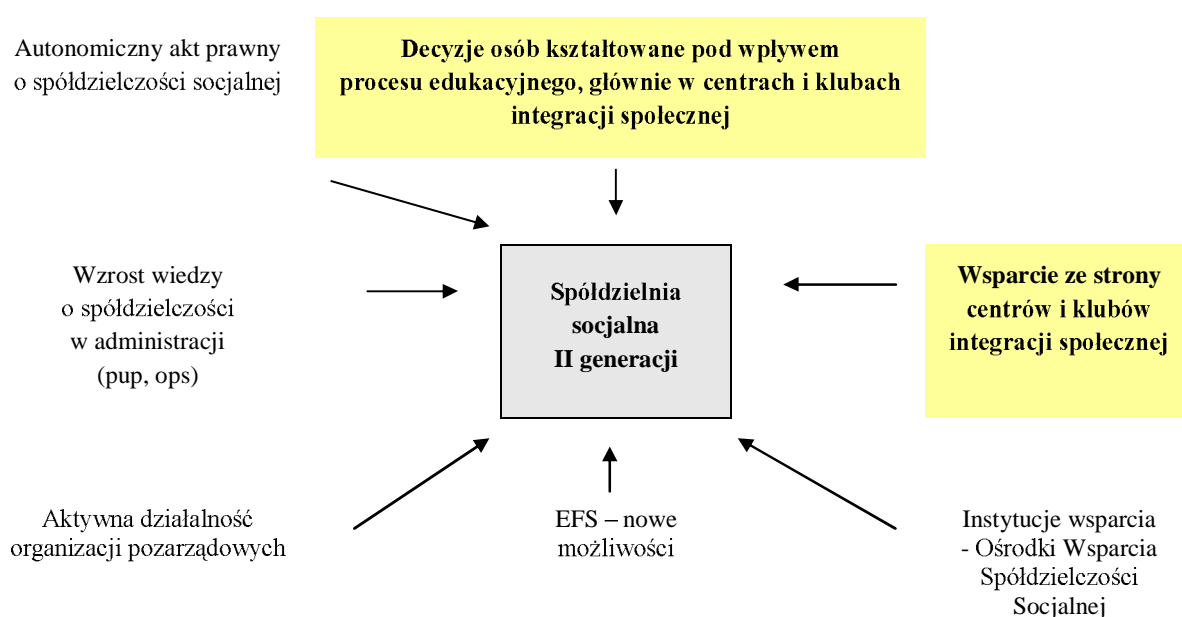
Autonomiczny akt prawny o spółdzielczości socjalnej

Decyzje osób kształtowane pod wpływem procesu edukacyjnego, głównie w centrach i klubach integracji społecznej

Wzrost wiedzy o spółdzielczości w administracji (pup, ops)

Spółdzielnia socjalna II generacji

Wsparcie ze strony centrów i klubów integracji społecznej

Aktywna działalność organizacji pozarządowych

EFS – nowe możliwości

Instytucje wsparcia - Ośrodki Wsparcia Spółdzielczości Socjalnej